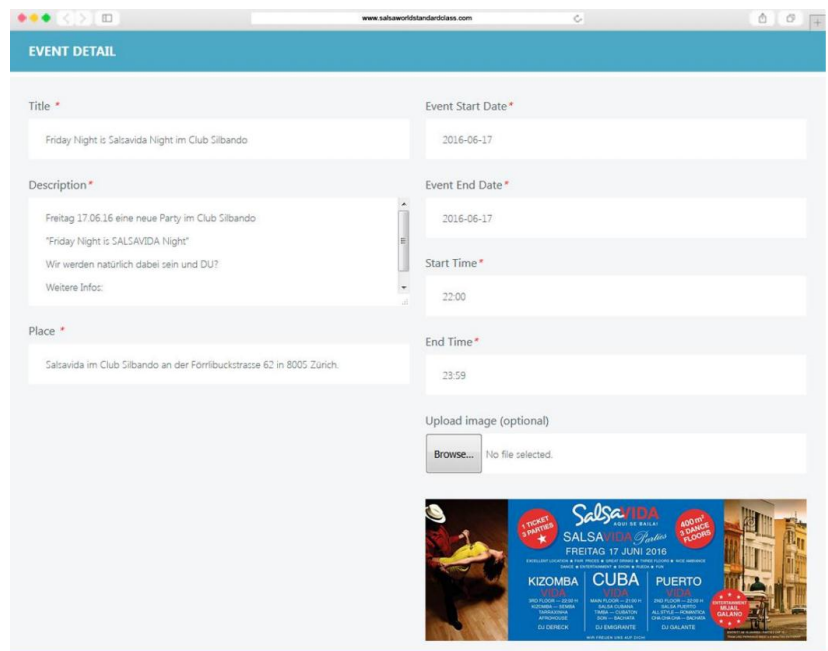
www.salsaworldstandardclass.com

EVENT DETAIL

Title *

Friday Night is Salsavida Night im Club Silbando

Description*

Freitag 17.06.16 eine neue Party im Club Silbando

"Friday Night is SALSAVIDA Night"

Wir werden natürlich dabei sein und DU?

Weitere Infos:

Place *

Salsavida im Club Silbando an der Förrlibuckstrasse 62 in 8005 Zürich.

Event Start Date*

2016-06-17

Event End Date*

2016-06-17

Start Time*

22:00

End Time*

23:59

Upload image (optional)

Browse... No file selected.

SalsaVIDA
AQUI SE BAILA!
1 TICKET 3 PARTIES
400 m² 3 DANCE FLOORS
SALSAVIDA Parties
FREITAG 17 JUNI 2016
KIZOMBA VIDA
CUBA VIDA
PUERTO VIDA
DJ DERECK
DJ EMIGRANTE
DJ GALANTE
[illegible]